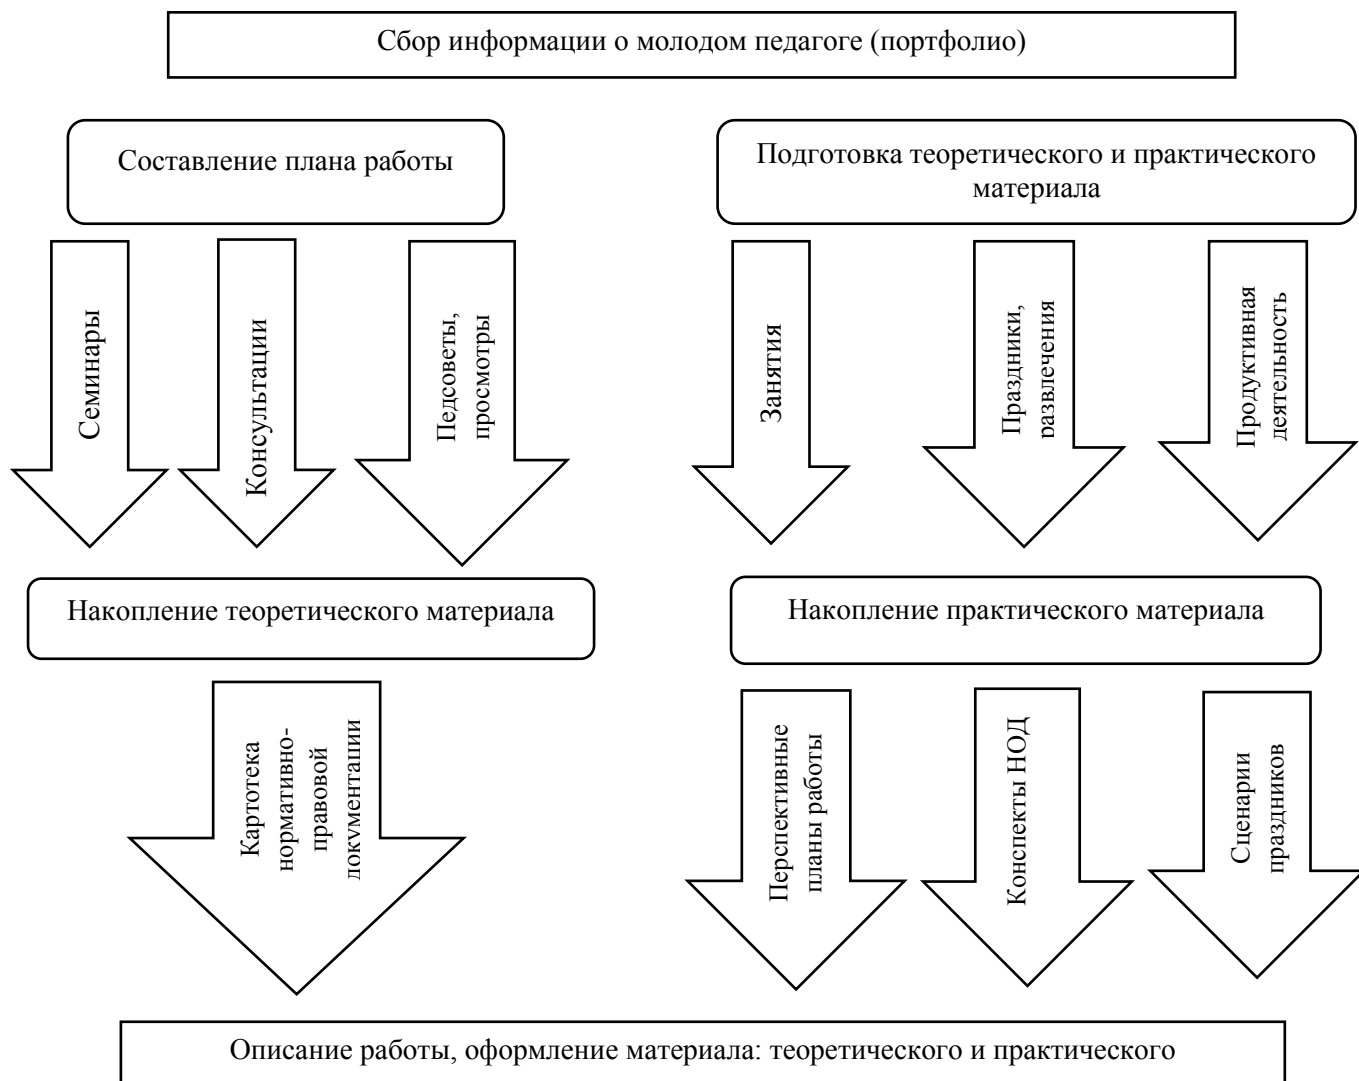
Сбор информации о молодом педагоге (портфолио)

Составление плана работы

Подготовка теоретического и практического материала

Семинары

Консультации

Педсоветы, просмотры

Занятия

Праздники, развлечения

Продуктивная деятельность

Накопление теоретического материала

Накопление практического материала

Картотека нормативно-правовой документации

Перспективные планы работы

Конспекты НОД

Сценарии праздников

Описание работы, оформление материала: теоретического и практического